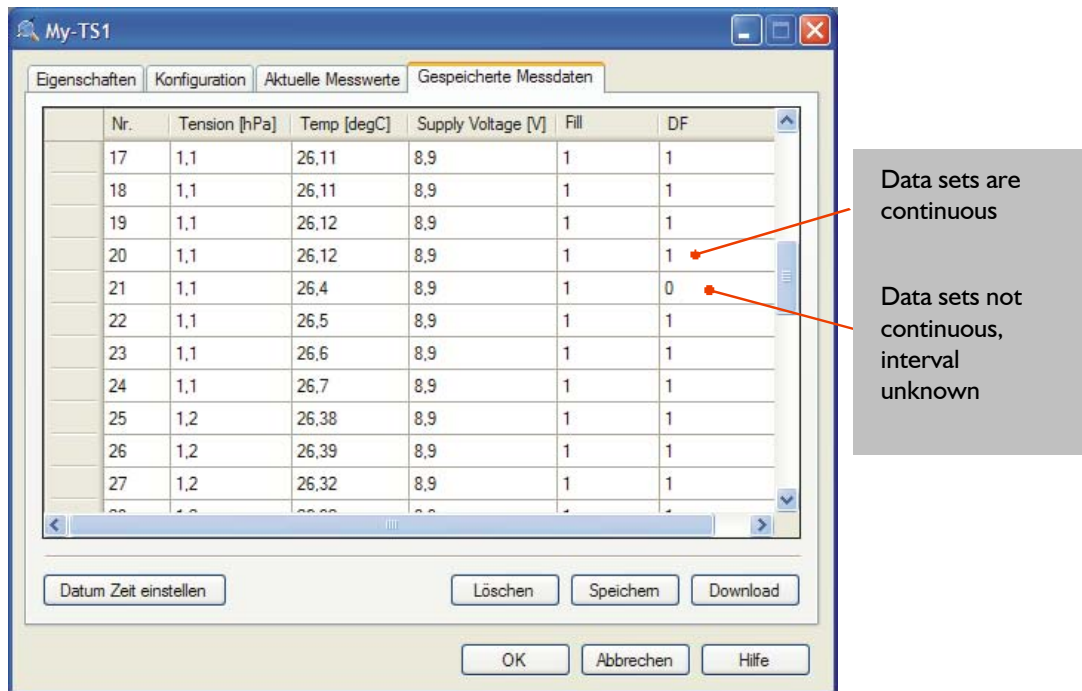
My-TS1

Eigenschaften | Konfiguration | Aktuelle Messwerte | Gespeicherte Messdaten

| Nr. | Tension [hPa] | Temp [degC] | Supply Voltage [V] | Fill | DF |
|---|---|---|---|---|---|
| 17 | 1,1 | 26,11 | 8,9 | 1 | 1 |
| 18 | 1,1 | 26,11 | 8,9 | 1 | 1 |
| 19 | 1,1 | 26,12 | 8,9 | 1 | 1 |
| 20 | 1,1 | 26,12 | 8,9 | 1 | 1 |
| 21 | 1,1 | 26,4 | 8,9 | 1 | 0 |
| 22 | 1,1 | 26,5 | 8,9 | 1 | 1 |
| 23 | 1,1 | 26,6 | 8,9 | 1 | 1 |
| 24 | 1,1 | 26,7 | 8,9 | 1 | 1 |
| 25 | 1,2 | 26,38 | 8,9 | 1 | 1 |
| 26 | 1,2 | 26,39 | 8,9 | 1 | 1 |
| 27 | 1,2 | 26,32 | 8,9 | 1 | 1 |

Data sets are continuous

Data sets not continuous, interval unknown

Datum Zeit einstellen

Löschen

Speichern

Download

OK

Abbrechen

Hilfe